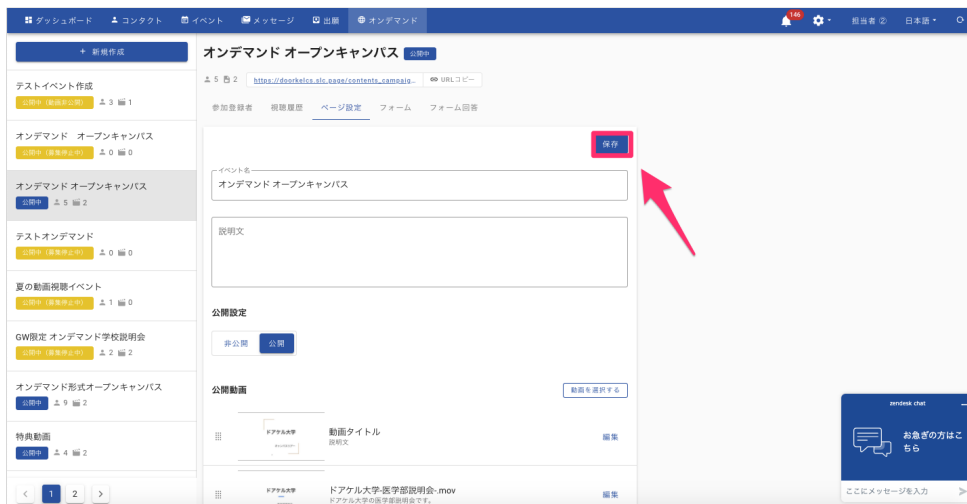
ダッシュボード　コンタクト　イベント　メッセージ　出願　オンデマンド

146

担当者 ②　日本語

＋ 新規作成

テストイベント作成
公開中（動画非公開）　3　1

オンデマンド　オープンキャンパス
公開中（募集停止中）　0　0

オンデマンド オープンキャンパス
公開中　5　2

テストオンデマンド
公開中（募集停止中）　0　0

夏の動画視聴イベント
公開中（募集停止中）　1　0

GW限定 オンデマンド学校説明会
公開中（募集停止中）　2　2

オンデマンド形式オープンキャンパス
公開中　9　2

特典動画
公開中　4　2

1　2

オンデマンド オープンキャンパス　公開中

5　2　https://doorkelcs.slc.page/contents_campaig...　URLコピー

参加登録者　視聴履歴　ページ設定　フォーム　フォーム回答

保存

イベント名
オンデマンド オープンキャンパス

説明文

公開設定

非公開　公開

公開動画

動画を選択する

ドアケル大学

動画タイトル
説明文

編集

ドアケル大学

ドアケル大学-医学部説明会-.mov
ドアケル大学の医学部説明会です。

編集

zendesk chat

お急ぎの方はこちら

ここにメッセージを入力